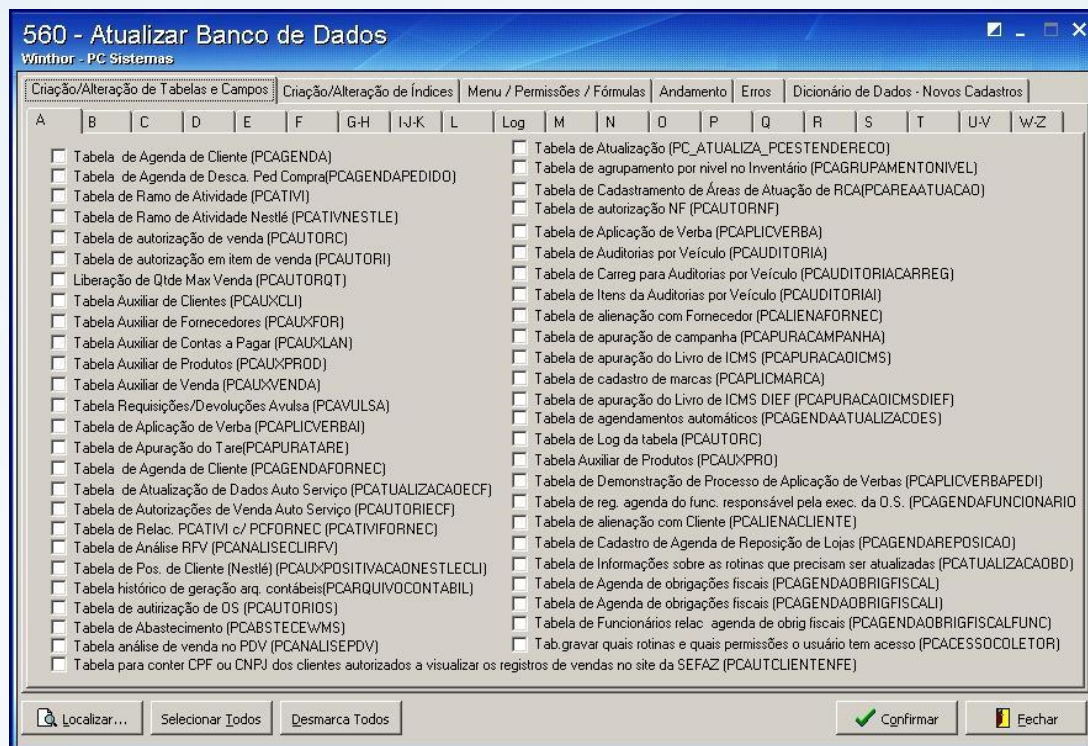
560 - Atualizar Banco de Dados
Winthor - PC Sistemas

Criação/Alteração de Tabelas e Campos | Criação/Alteração de Índices | Menu / Permissões / Fórmulas | Andamento | Erros | Dicionário de Dados - Novos Cadastros

A | B | C | D | E | F | G-H | I-J-K | L | Log | M | N | O | P | Q | R | S | T | U-V | W-Z

Tabela de Agenda de Cliente (PCAGENDA)
Tabela de Agenda de Desca. Ped Compra(PCAGENDAPEDIDO)
Tabela de Ramo de Atividade (PCATIVI)
Tabela de Ramo de Atividade Nestlé (PCATIVNESTLE)
Tabela de autorização de venda (PCAUTORC)
Tabela de autorização em item de venda (PCAUTORI)
Liberação de Qtde Max Venda (PCAUTORQT)
Tabela Auxiliar de Clientes (PCAUXCLI)
Tabela Auxiliar de Fornecedores (PCAUXFOR)
Tabela Auxiliar de Contas a Pagar (PCAUXLAN)
Tabela Auxiliar de Produtos (PCAUXPROD)
Tabela Auxiliar de Venda (PCAUXVENDA)
Tabela Requisições/Devoluções Avulsa (PCAVULSA)
Tabela de Aplicação de Verba (PCAPLICVERBAI)
Tabela de Apuração do Tare(PCAPURATARE)
Tabela de Agenda de Cliente (PCAGENDAFORNEC)
Tabela de Atualização de Dados Auto Serviço (PCATUALIZACAOECF)
Tabela de Autorizações de Venda Auto Serviço (PCAUTORIECF)
Tabela de Relac. PCATIVI c/ PCFORNEC (PCATIVIFORNEC)
Tabela de Análise RFV (PCANALISECLIRFV)
Tabela de Pos. de Cliente (Nestlé) (PCAUXPOSITIVACAONESTLECLI)
Tabela histórico de geração arq. contábeis(PCARQUIVOCONTABIL)
Tabela de autirização de OS (PCAUTORIOS)
Tabela de Abastecimento (PCABSTECEWMS)
Tabela análise de venda no PDV (PCANALISEPDV)
Tabela de Atualização (PC_ATUALIZA_PCESTENDERECO)
Tabela de agrupamento por nivel no Inventário (PCAGRUPAMENTONIVEL)
Tabela de Cadastramento de Áreas de Atuação de RCA(PCAREAATUACAO)
Tabela de autorização NF (PCAUTORNF)
Tabela de Aplicação de Verba (PCAPLICVERBA)
Tabela de Auditorias por Veículo (PCAUDITORIA)
Tabela de Carreg para Auditorias por Veículo (PCAUDITORIACARREG)
Tabela de Itens da Auditorias por Veículo (PCAUDITORIAI)
Tabela de alienação com Fornecedor (PCALIENAFORNEC)
Tabela de apuração de campanha (PCAPURACAMPANHA)
Tabela de apuração do Livro de ICMS (PCAPURACAOICMS)
Tabela de cadastro de marcas (PCAPLICMARCA)
Tabela de apuração do Livro de ICMS DIEF (PCAPURACAOICMSDIEF)
Tabela de agendamentos automáticos (PCAGENDAATUALIZACOES)
Tabela de Log da tabela (PCAUTORC)
Tabela Auxiliar de Produtos (PCAUXPRO)
Tabela de Demonstração de Processo de Aplicação de Verbas (PCAPLICVERBAPEDI)
Tabela de reg. agenda do func. responsável pela exec. da O.S. (PCAGENDAFUNCIONARIO
Tabela de alienação com Cliente (PCALIENACLIENTE)
Tabela de Cadastro de Agenda de Reposição de Lojas (PCAGENDAREPOSICAO)
Tabela de Informações sobre as rotinas que precisam ser atualizadas (PCATUALIZACAOBD)
Tabela de Agenda de obrigações fiscais (PCAGENDAOBRIGFISCAL)
Tabela de Agenda de obrigações fiscais (PCAGENDAOBRIGFISCALI)
Tabela de Funcionários relac agenda de obrig fiscais (PCAGENDAOBRIGFISCALFUNC)
Tab.gravar quais rotinas e quais permissões o usuário tem acesso (PCACESSOCOLETOR)
Tabela para conter CPF ou CNPJ dos clientes autorizados a visualizar os registros de vendas no site da SEFAZ (PCAUTCLIENTENFE)

Localizar... | Selecionar Todos | Desmarca Todos | Confirmar | Fechar